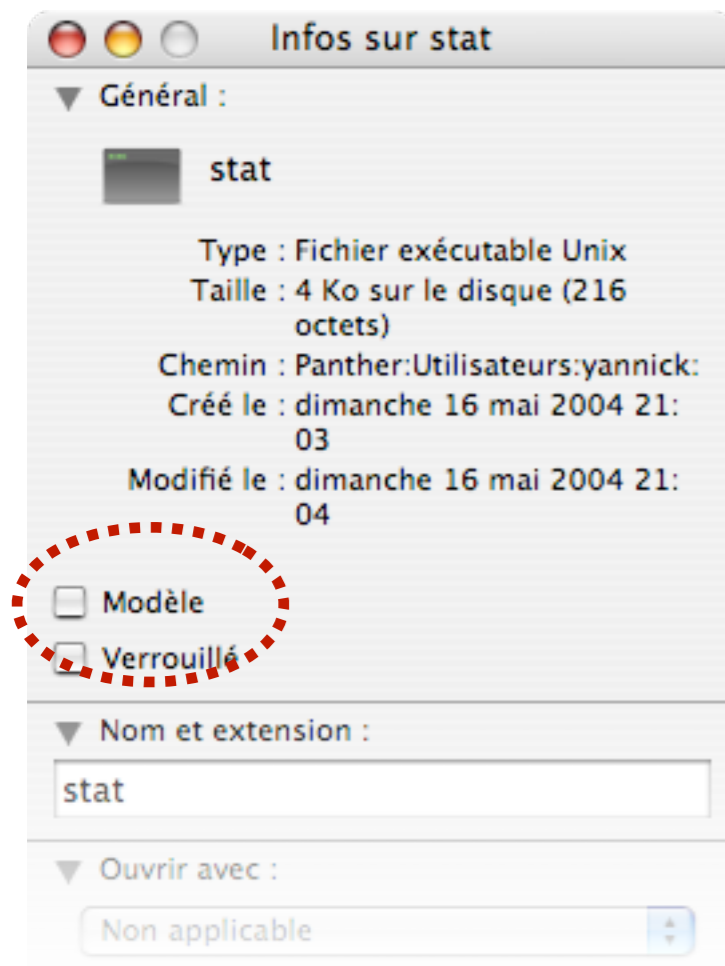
Infos sur stat

Général :

stat

Type : Fichier exécutable Unix
Taille : 4 Ko sur le disque (216 octets)
Chemin : Panther:Utilisateurs:yannick:
Créé le : dimanche 16 mai 2004 21:03
Modifié le : dimanche 16 mai 2004 21:04

Modèle
Verrouillé

Nom et extension :
stat

Ouvrir avec :
Non applicable